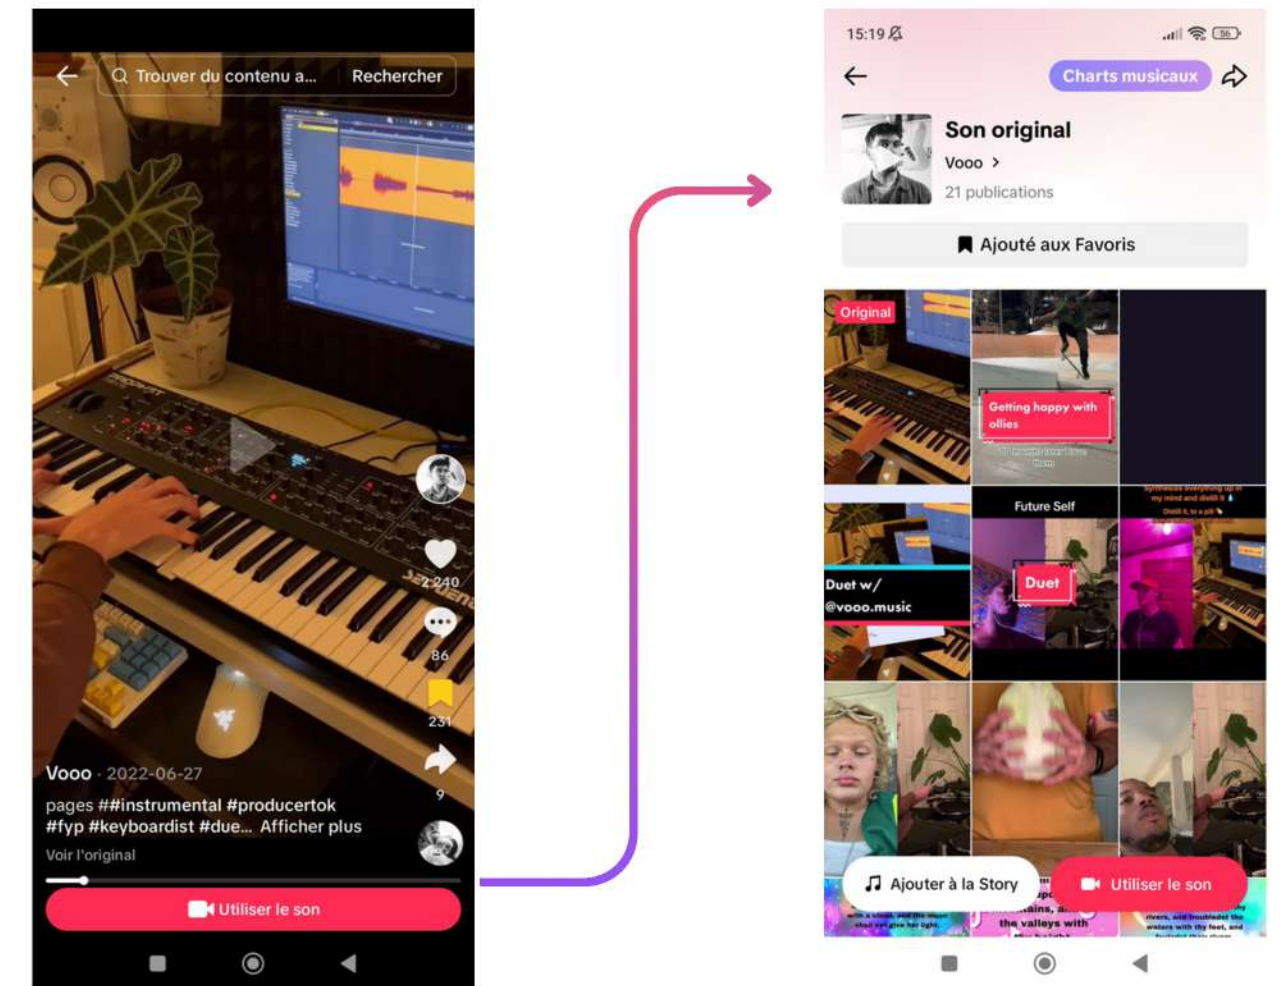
Trouver du contenu a... Rechercher

2 240

86

231

9

Vooo · 2022-06-27

pages ##instrumental #producertok #fyp #keyboardist #due... Afficher plus

Voir l'original

Utiliser le son

15:19

Charts musicaux

Son original

Vooo >

21 publications

Ajouté aux Favoris

Original

Getting happy with ollies

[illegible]

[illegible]

Future Self

Duet w/ @vooo.music

Duet

Ajouter à la Story

Utiliser le son

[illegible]